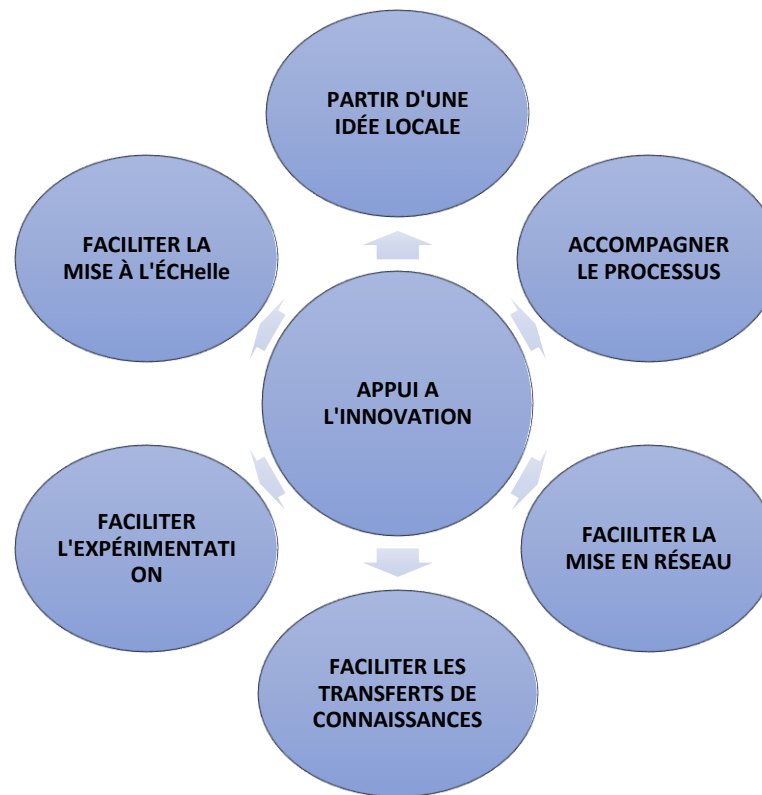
PARTIR D'UNE IDÉE LOCALE

ACCOMPAGNER LE PROCESSUS

FACIILITER LA MISE EN RÉSEAU

FACILITER LES TRANSFERTS DE CONNAISSANCES

FACILITER L'EXPÉRIMENTATI ON

FACILITER LA MISE À L'ÉCHelle

APPUI A L'INNOVATION